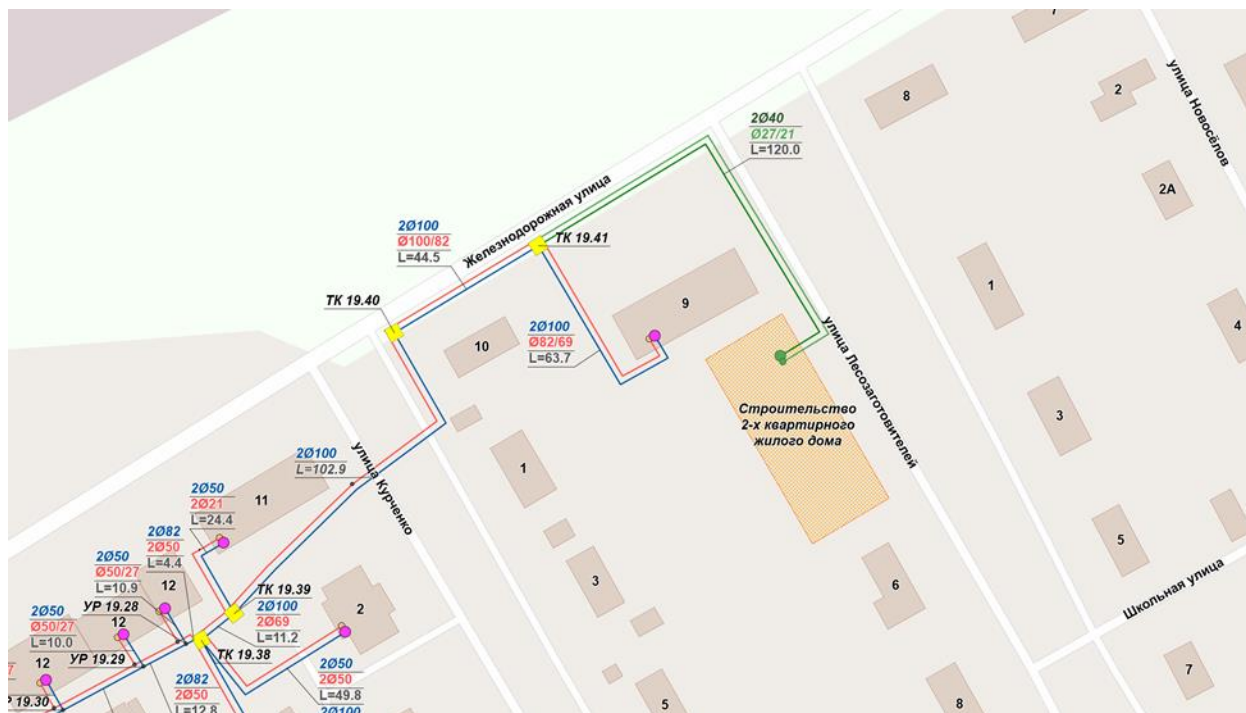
7
8
2
улица Новосёлов
2Ø40
Ø27/21
L=120.0
2A
Железнодорожная улица
2Ø100
Ø100/82
L=44.5
TK 19.41
1
4
TK 19.40
9
2Ø100
Ø82/69
L=63.7
10
улица Лесозаготовителей
Строительство 2-х квартирного жилого дома
3
2Ø100
L=102.9
улица Курченко
1
2Ø50
2Ø21
L=24.4
11
5
2Ø82
2Ø50
L=4.4
2Ø50
Ø50/27
L=10.9
12
3
6
TK 19.39
2Ø100
2Ø69
L=11.2
2
Школьная улица
2Ø50
Ø50/27
L=10.0
УР 19.28
12
УР 19.29
TK 19.38
2Ø50
2Ø50
L=49.8
7
12
19.30
2Ø82
2Ø50
L=12.8
2Ø100
5
8